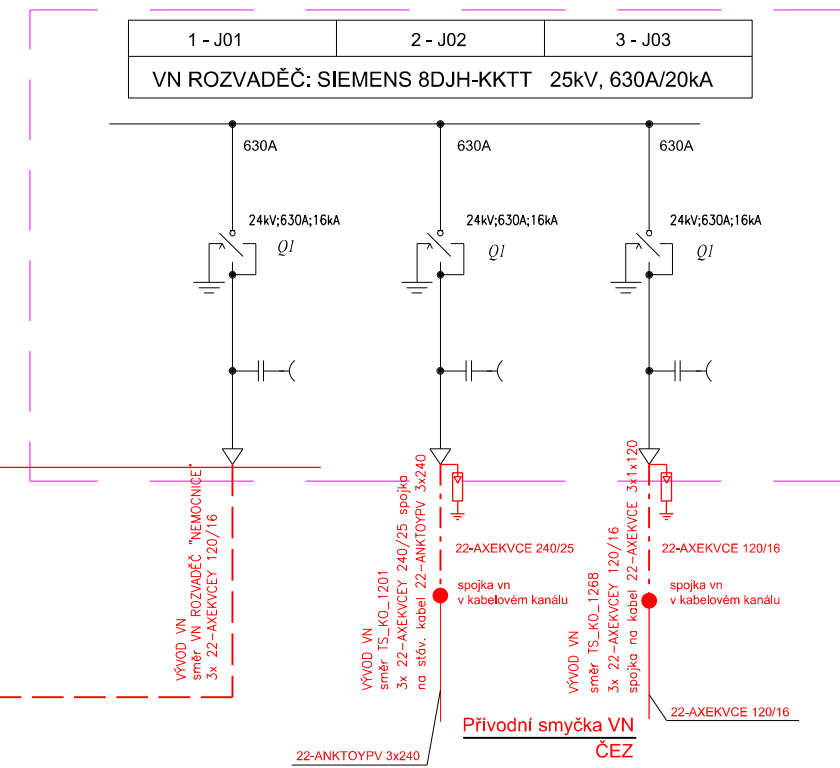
| 1 - J01 | 2 - J02 | 3 - J03 |
|---|---|---|

VN ROZVADĚČ: SIEMENS 8DJH-KKTT 25kV, 630A/20kA

630A

24kV;630A;16kA

Q1

630A

24kV;630A;16kA

Q1

630A

24kV;630A;16kA

Q1

VÝVOD VN
směr VN ROZVADĚČ "NEMOCNICE"
3x 22-AXEKVCEY 120/16

VÝVOD VN
směr TS_KO_1201
3x 22-AXEKVCEY 240/25 spojka
na stáv. kabel 22-ANKTOYPV 3x240

22-AXEKVCE 240/25

spojka vn
v kabelovém kanálu

22-ANKTOYPV 3x240

VÝVOD VN
směr TS_KO_1268
3x 22-AXEKVCE 120/16
spojka na kabel 22-AXEKVCE 3x1x120

22-AXEKVCE 120/16

spojka vn
v kabelovém kanálu

22-AXEKVCE 120/16

Přívodní smyčka VN
ČEZ